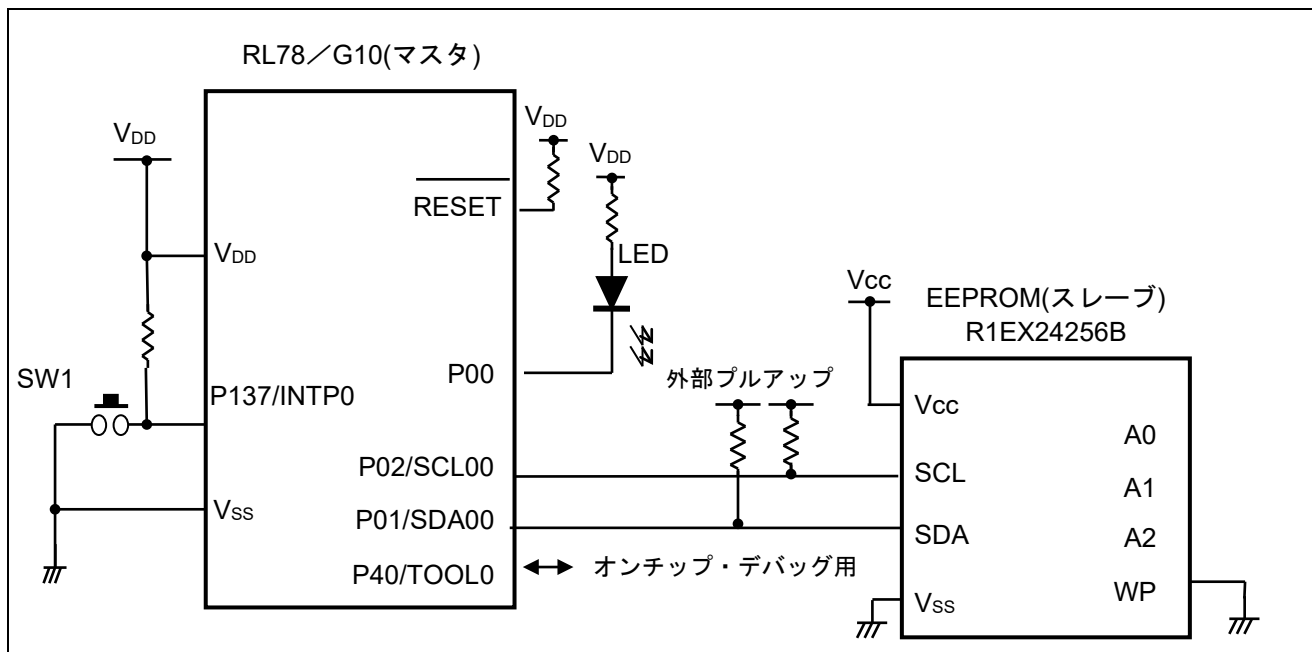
RL78／G10(マスタ)

$V_{DD}$

$V_{DD}$

$V_{DD}$

$\overline{RESET}$

$V_{DD}$

LED

Vcc

EEPROM(スレーブ)
R1EX24256B

SW1

P137/INTP0

P00

外部プルアップ

Vcc

A0

P02/SCL00

SCL

A1

$V_{SS}$

P01/SDA00

SDA

A2

P40/TOOL0

↔ オンチップ・デバッグ用

WP

$V_{SS}$